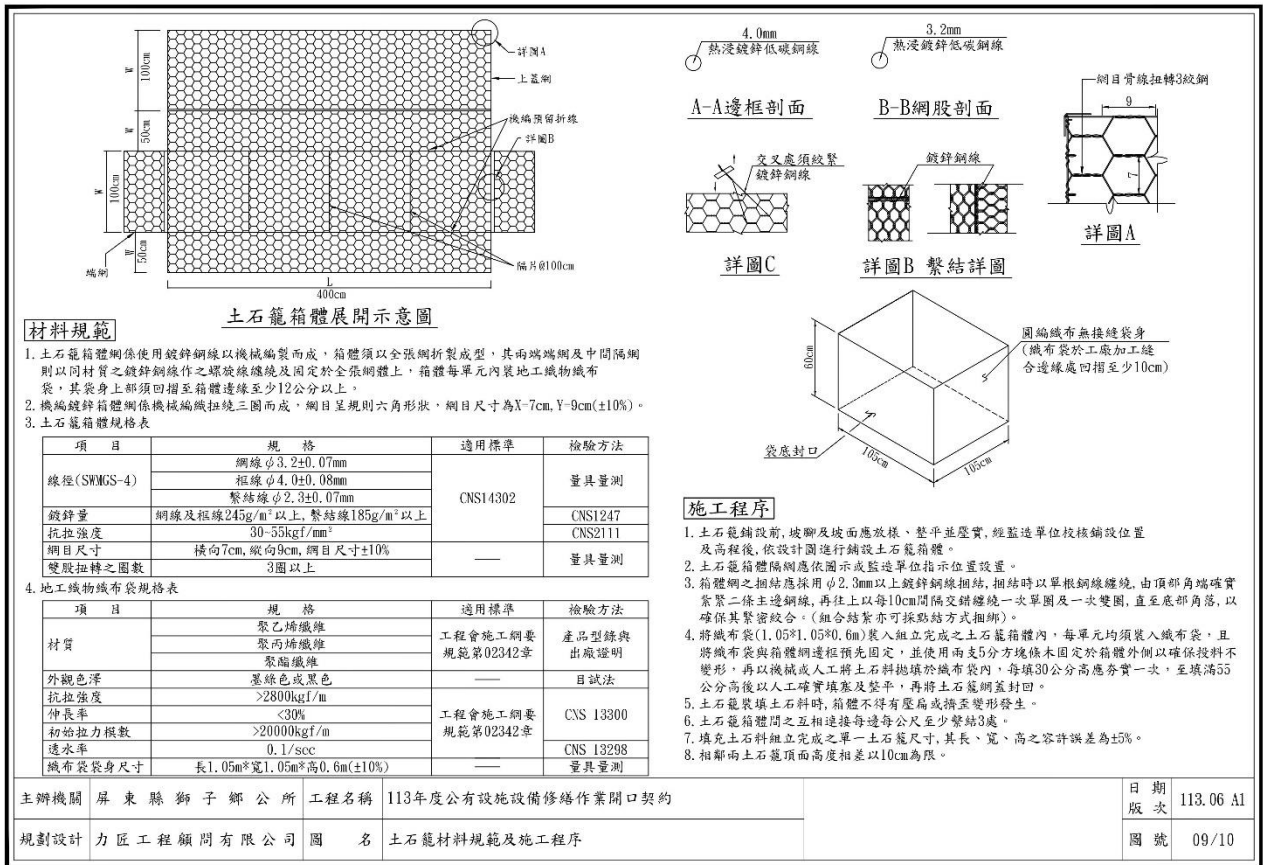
詳圖A
上蓋網
機編預留折線
詳圖B
W
100cm
W
50cm
W
100cm
W
50cm
端網
隔片@100cm
L
400cm

土石籠箱體展開示意圖

4.0mm
熱浸鍍鋅低碳鋼線
A-A邊框剖面

3.2mm
熱浸鍍鋅低碳鋼線
B-B網股剖面

網目骨線扭轉3絞鋼
9
7
詳圖A

交叉處須絞緊
鍍鋅鋼線
詳圖C

鍍鋅鋼線
詳圖B 繫結詳圖

圓編織布無接縫袋身
(織布袋於工廠加工縫合邊緣處回摺至少10cm)
60cm
袋底封口
105cm
105cm

材料規範
1.土石籠箱體網係使用鍍鋅鋼線以機械編製而成，箱體須以全張網折製成型，其兩端端網及中間隔網則以同材質之鍍鋅鋼線作之螺旋線纏繞及固定於全張網體上，箱體每單元內裝地工織物織布袋，其袋身上部須回摺至箱體邊緣至少12公分以上。
2.機編鍍鋅箱體網係機械編織扭繞三圈而成，網目呈規則六角形狀，網目尺寸為X-7cm,Y-9cm(±10%)。
3.土石籠箱體規格表

| 項　目 | 規　格 | 適用標準 | 檢驗方法 |
|---|---|---|---|
| 線徑(SWMGS-4) | 網線$\phi$3.2±0.07mm<br>框線$\phi$4.0±0.08mm<br>繫結線$\phi$2.3±0.07mm | CNS14302 | 量具量測 |
| 鍍鋅量 | 網線及框線245g/m²以上,繫結線185g/m²以上 | | CNS1247 |
| 抗拉強度 | 30~55kgf/mm² | | CNS2111 |
| 網目尺寸 | 橫向7cm,縱向9cm,網目尺寸±10% | —— | 量具量測 |
| 雙股扭轉之圈數 | 3圈以上 | | |

4.地工織物織布袋規格表

| 項　目 | 規　格 | 適用標準 | 檢驗方法 |
|---|---|---|---|
| 材質 | 聚乙烯纖維<br>聚丙烯纖維<br>聚酯纖維 | 工程會施工綱要規範第02342章 | 產品型錄與出廠證明 |
| 外觀色澤 | 墨綠色或黑色 | —— | 目試法 |
| 抗拉強度 | >2800kgf/m | 工程會施工綱要規範第02342章 | CNS 13300 |
| 伸長率 | <30% | | |
| 初始拉力模數 | >20000kgf/m | | |
| 透水率 | 0.1/scc | | CNS 13298 |
| 織布袋袋身尺寸 | 長1.05m*寬1.05m*高0.6m(±10%) | —— | 量具量測 |

施工程序
1.土石籠施設前，坡腳及坡面應放樣、整平並壓實，經監造單位校核鋪設位置及高程後，依設計圖進行鋪設土石籠箱體。
2.土石籠箱體隔網應依圖示或監造單位指示位置設置。
3.箱體網之捆結應採用$\phi$2.3mm以上鍍鋅鋼線捆結，捆結時以單根鋼線纏繞，由頂部角端確實緊緊二條主邊鋼線，再往上以每10cm間隔交錯纏繞一次單圈及一次雙圈，直至底部角落，以確保其緊密結合。(組合結紮亦可採點結方式捆綁)。
4.將織布袋(1.05*1.05*0.6m)裝入組立完成之土石籠箱體內，每單元均須裝入織布袋，且將織布袋與箱體網邊框預先固定，並使用兩支5分方塊條木固定於箱體外側以確保投料不變形，再以機械或人工將土石料拋填於織布袋內，每填30公分高應夯實一次，至填滿55公分高後以人工確實填塞及整平，再將土石籠網蓋封回。
5.土石籠裝填土石料時，箱體不得有壓扁或擠歪變形發生。
6.土石籠箱體間之互相連接每邊每公尺至少繫結3處。
7.填充土石料組立完成之單一土石籠尺寸，其長、寬、高之容許誤差為±5%。
8.相鄰兩土石籠頂面高度相差以10cm為限。

| 主辦機關 | 屏東縣獅子鄉公所 | 工程名稱 | 113年度公有設施設備修繕作業開口契約 | 日期 版次 | 113.06 A1 |
|---|---|---|---|---|---|
| 規劃設計 | 力匠工程顧問有限公司 | 圖　名 | 土石籠材料規範及施工程序 | 圖號 | 09/10 |